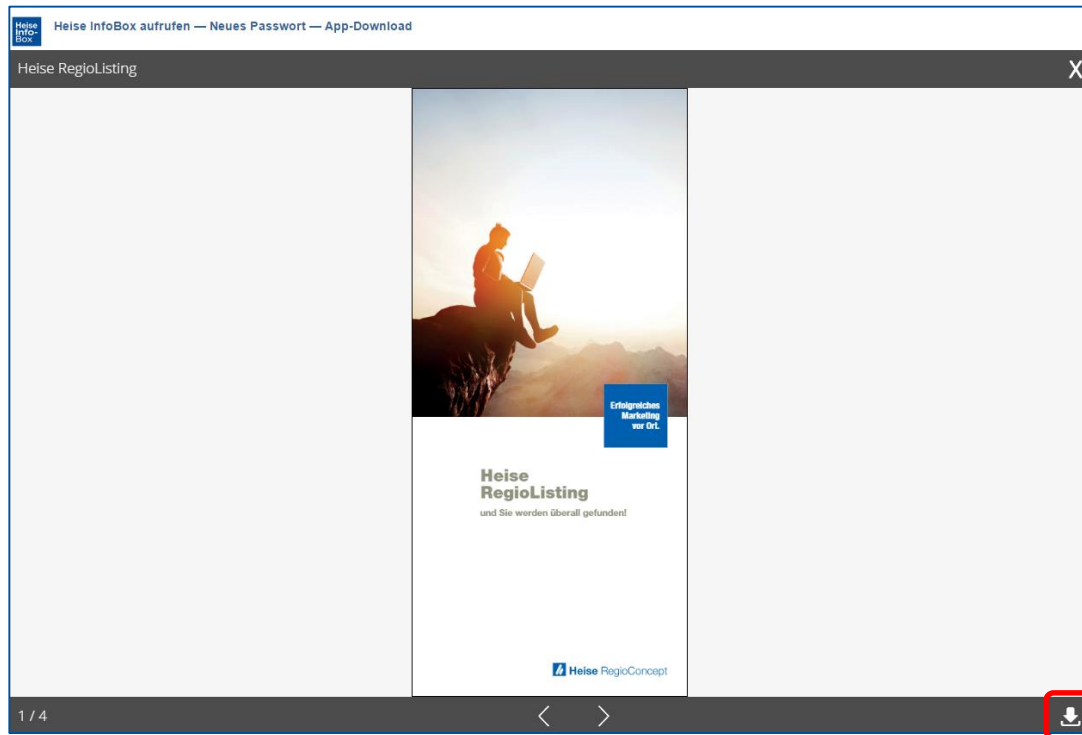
Heise Info-Box

Heise InfoBox aufrufen — Neues Passwort — App-Download

Heise RegioListing

X

Erfolgreiches Marketing vor Ort.

Heise RegioListing

und Sie werden überall gefunden!

Heise RegioConcept

1 / 4

<

>